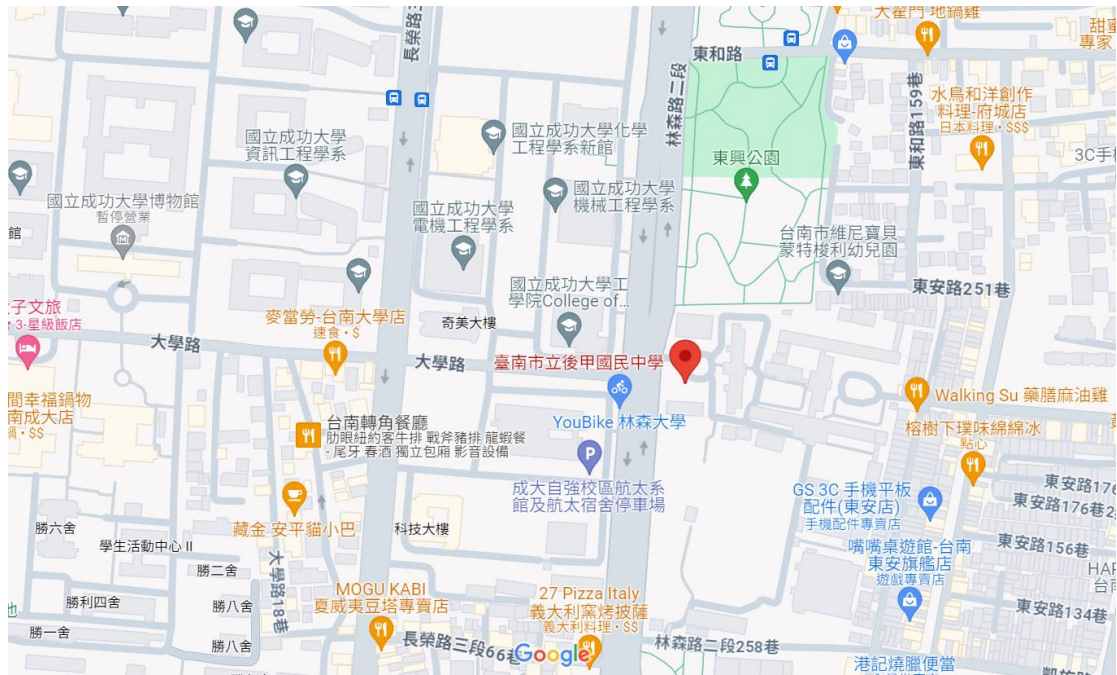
大翟門 地鍋雞
甜蜜
專家
長榮路
東和路
林森路二段
水鳥和洋創作
料理-府城店
日本料理 · $$$
東和路159巷
國立成功大學
資訊工程學系
國立成功大學化學
工程學系新館
東興公園
3C手
國立成功大學博物館
暫停營業
國立成功大學
機械工程學系
國立成功大學
電機工程學系
館
台南市維尼寶貝
蒙特梭利幼兒園
東安路251巷
子文旅
3-星級飯店
國立成功大學工
學院College of...
麥當勞-台南大學店
速食 · $
奇美大樓
大學路
大學路
臺南市立後甲國民中學
間幸福鍋物
南成大店
· $$
Walking Su 藥膳麻油雞
YouBike 林森大學
榕樹下璞味綿綿冰
點心
台南轉角餐廳
肋眼紐約客牛排 戰斧豬排 龍蝦餐 · 尾牙 春酒 獨立包廂 影音設備
成大自強校區航太系
館及航太宿舍停車場
東安路176
東安路176巷
GS 3C 手機平板
配件(東安店)
手機配件專賣店
勝六舍
藏金 安平貓小巴
科技大樓
學生活動中心 II
嘴嘴桌遊館-台南
東安旗艦店
遊戲專賣店
東安路156巷
勝二舍
HAF
台南
大學路18巷
MOGU KABI
夏威夷豆塔專賣店
27 Pizza Italy
義大利窯烤披薩
義大利料理 · $$
勝利四舍
勝八舍
東安路134巷
勝一舍
長榮路三段66巷
Google
林森路二段258巷
勝八舍
港記燒臘便當